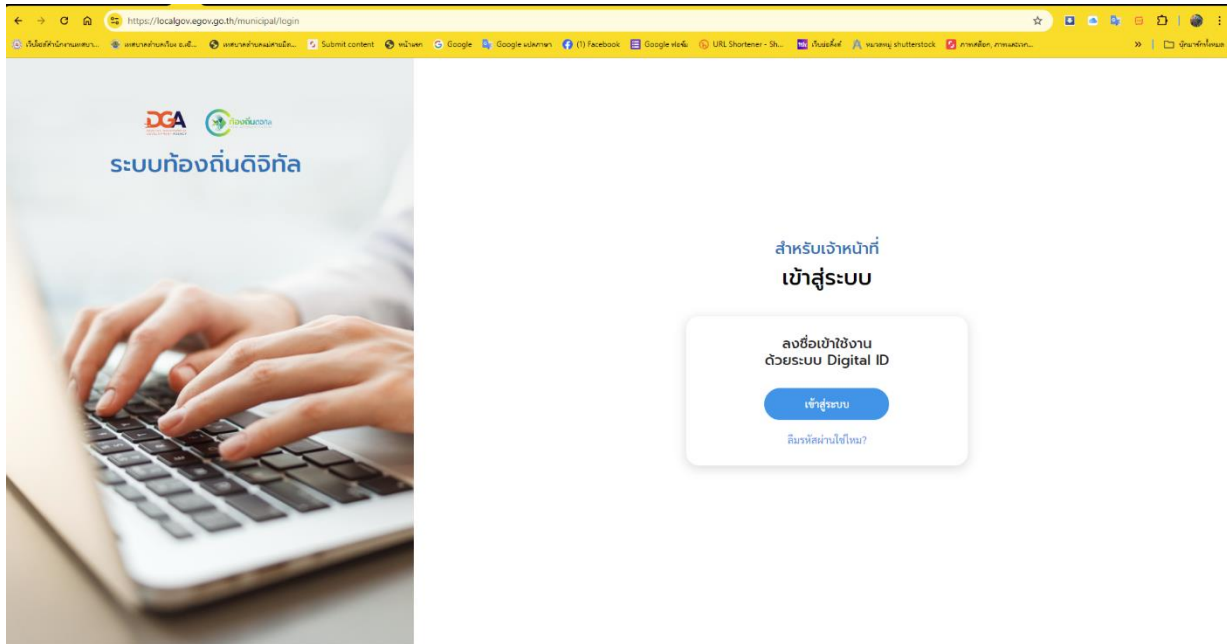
https://localgov.egov.go.th/municipal/login

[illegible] Submit content หน้าแรก Google Google แปลภาษา (1) Facebook Google ฟอร์ม URL Shortener - Sh... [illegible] shutterstock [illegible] บุ๊กมาร์กทั้งหมด

DGA ท้องถิ่นดิจิทัล

ระบบท้องถิ่นดิจิทัล

สำหรับเจ้าหน้าที่

เข้าสู่ระบบ

ลงชื่อเข้าใช้งาน
ด้วยระบบ Digital ID

เข้าสู่ระบบ

ลืมรหัสผ่านใช่ไหม?